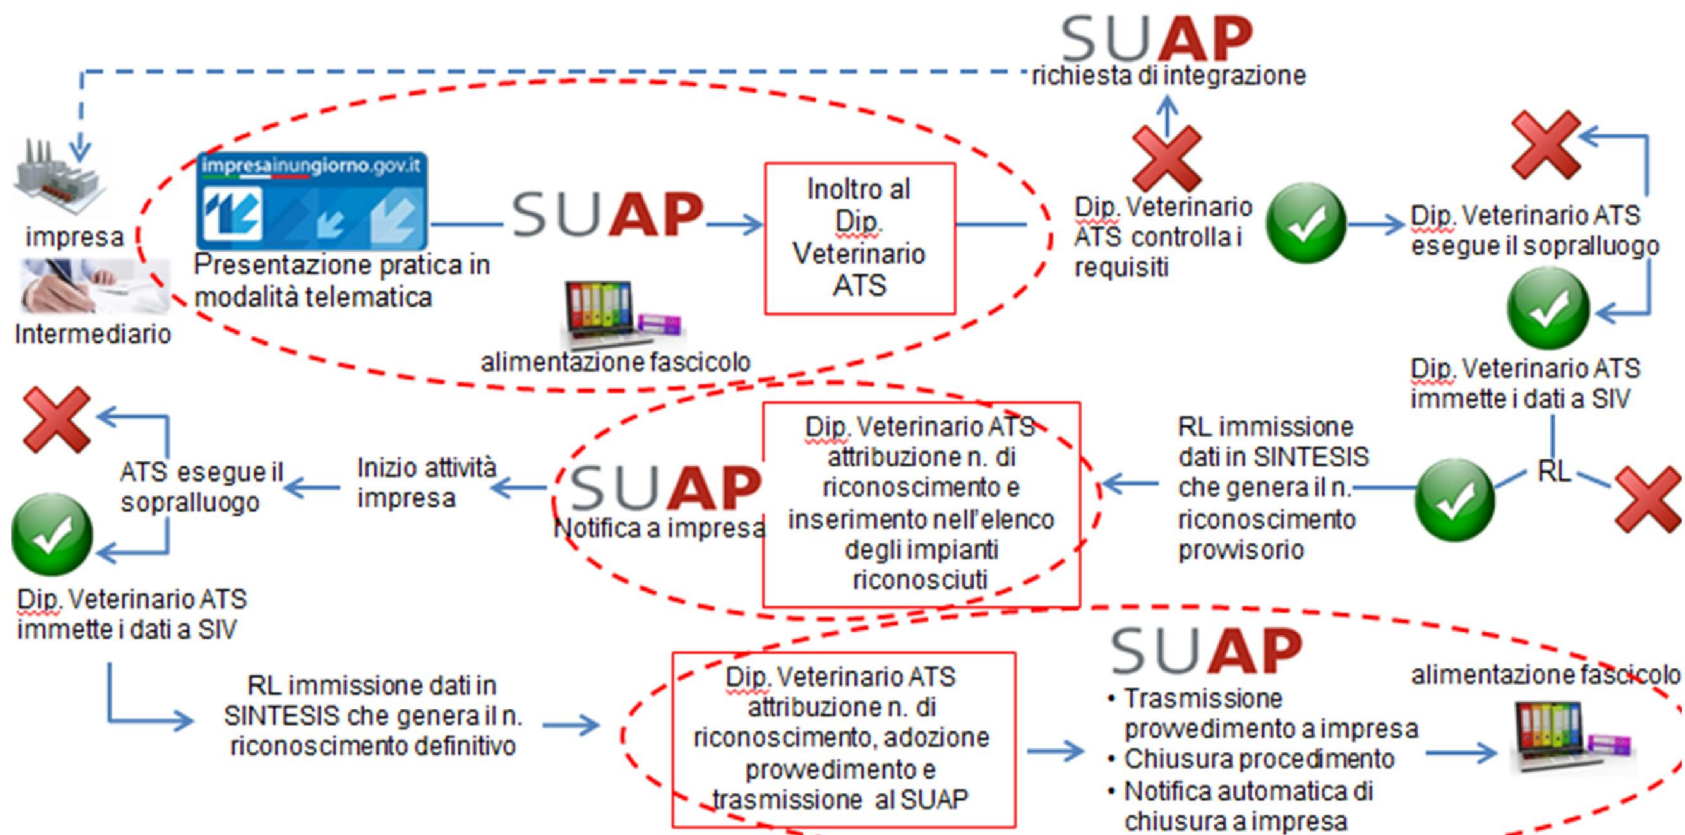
SUAP
richiesta di integrazione

impresa

Intermediario

impresainungiorno.gov.it

Presentazione pratica in modalità telematica

SUAP

Inoltro al Dip. Veterinario ATS

alimentazione fascicolo

Dip. Veterinario ATS controlla i requisiti

Dip. Veterinario ATS esegue il sopralluogo

Dip. Veterinario ATS immette i dati a SIV

RL

RL immissione dati in SINTESIS che genera il n. riconoscimento provvisorio

Dip. Veterinario ATS attribuzione n. di riconoscimento e inserimento nell'elenco degli impianti riconosciuti

SUAP
Notifica a impresa

Inizio attività impresa

ATS esegue il sopralluogo

Dip. Veterinario ATS immette i dati a SIV

RL immissione dati in SINTESIS che genera il n. riconoscimento definitivo

Dip. Veterinario ATS attribuzione n. di riconoscimento, adozione provvedimento e trasmissione al SUAP

SUAP
• Trasmissione provvedimento a impresa
• Chiusura procedimento
• Notifica automatica di chiusura a impresa

alimentazione fascicolo